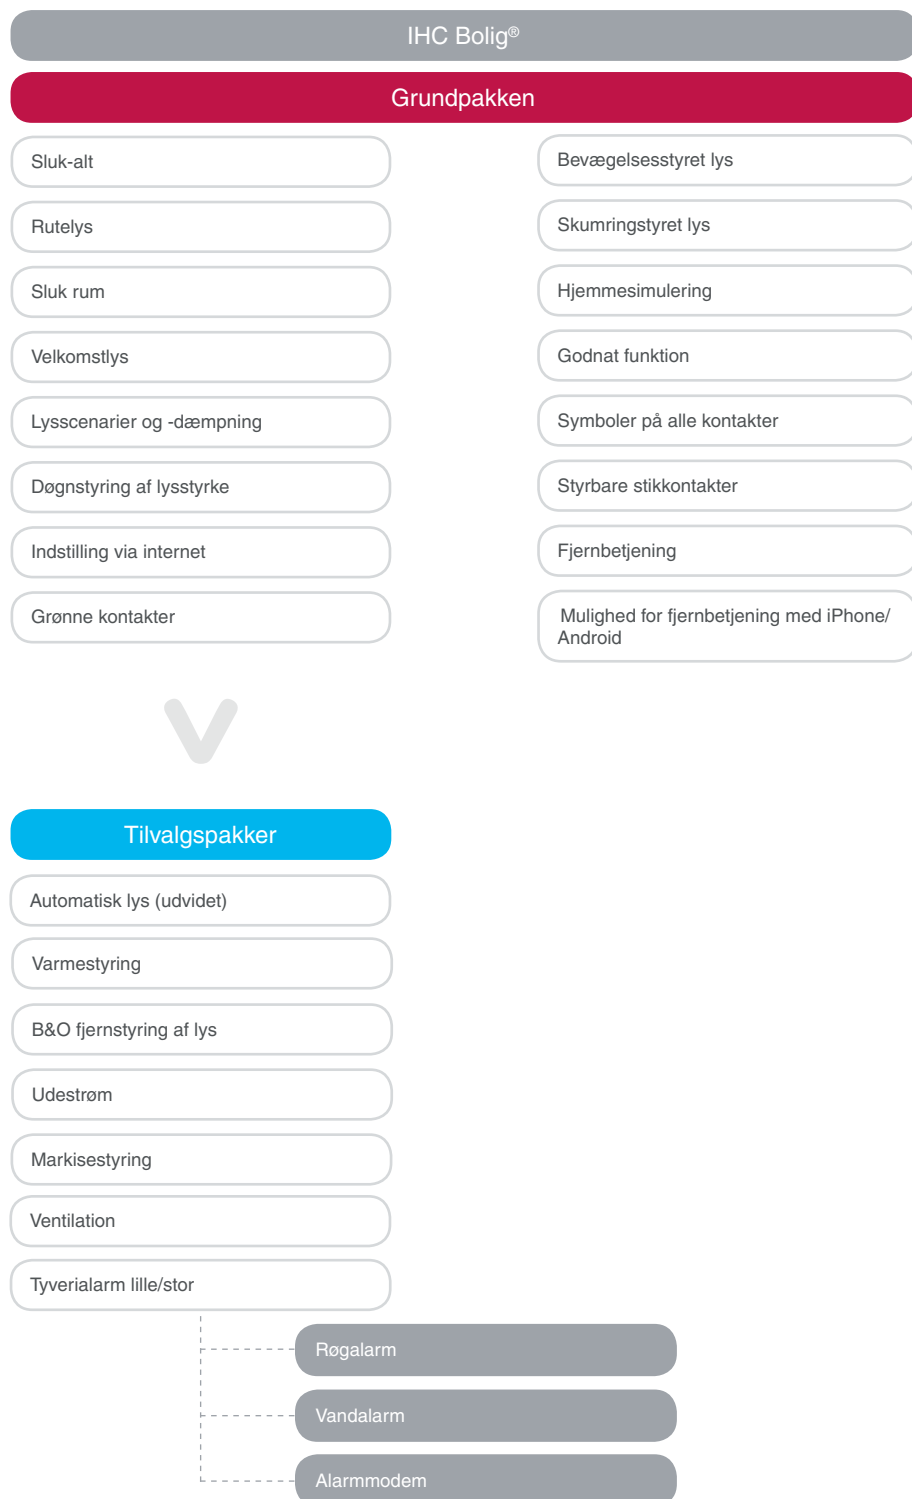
IHC Bolig®

Grundpakken

Sluk-alt

Rutelys

Sluk rum

Velkomstlys

Lysscenarier og -dæmpning

Døgnstyring af lysstyrke

Indstilling via internet

Grønne kontakter

Bevægelsesstyret lys

Skumringstyret lys

Hjemmesimulering

Godnat funktion

Symboler på alle kontakter

Styrbare stikkontakter

Fjernbetjening

Mulighed for fjernbetjening med iPhone/ Android

Tilvalgspakker

Automatisk lys (udvidet)

Varmestyring

B&O fjernstyring af lys

Udestrøm

Markisestyring

Ventilation

Tyverialarm lille/stor

Røgalarm

Vandalarm

Alarmmodem